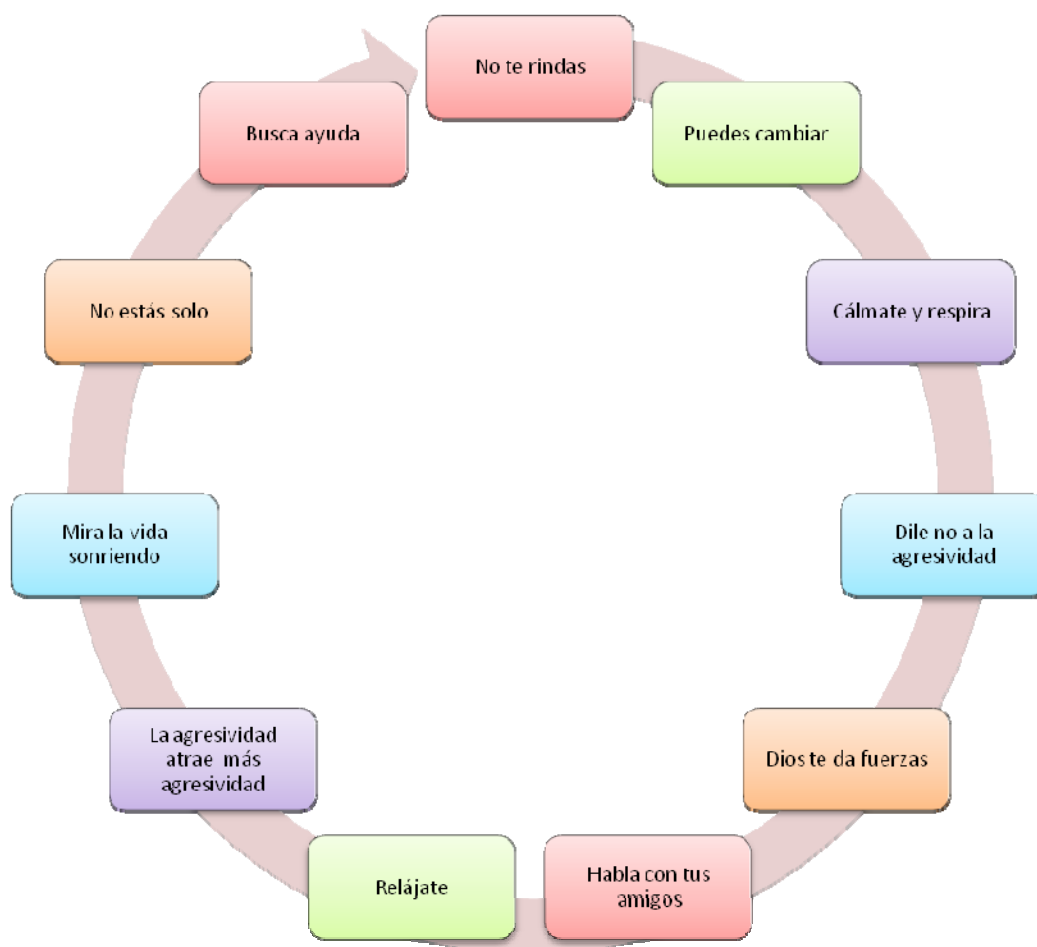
No te rindas

Puedes cambiar

Cálmate y respira

Dile no a la agresividad

Dios te da fuerzas

Habla con tus amigos

Relájate

La agresividad atrae más agresividad

Mira la vida sonriendo

No estás solo

Busca ayuda